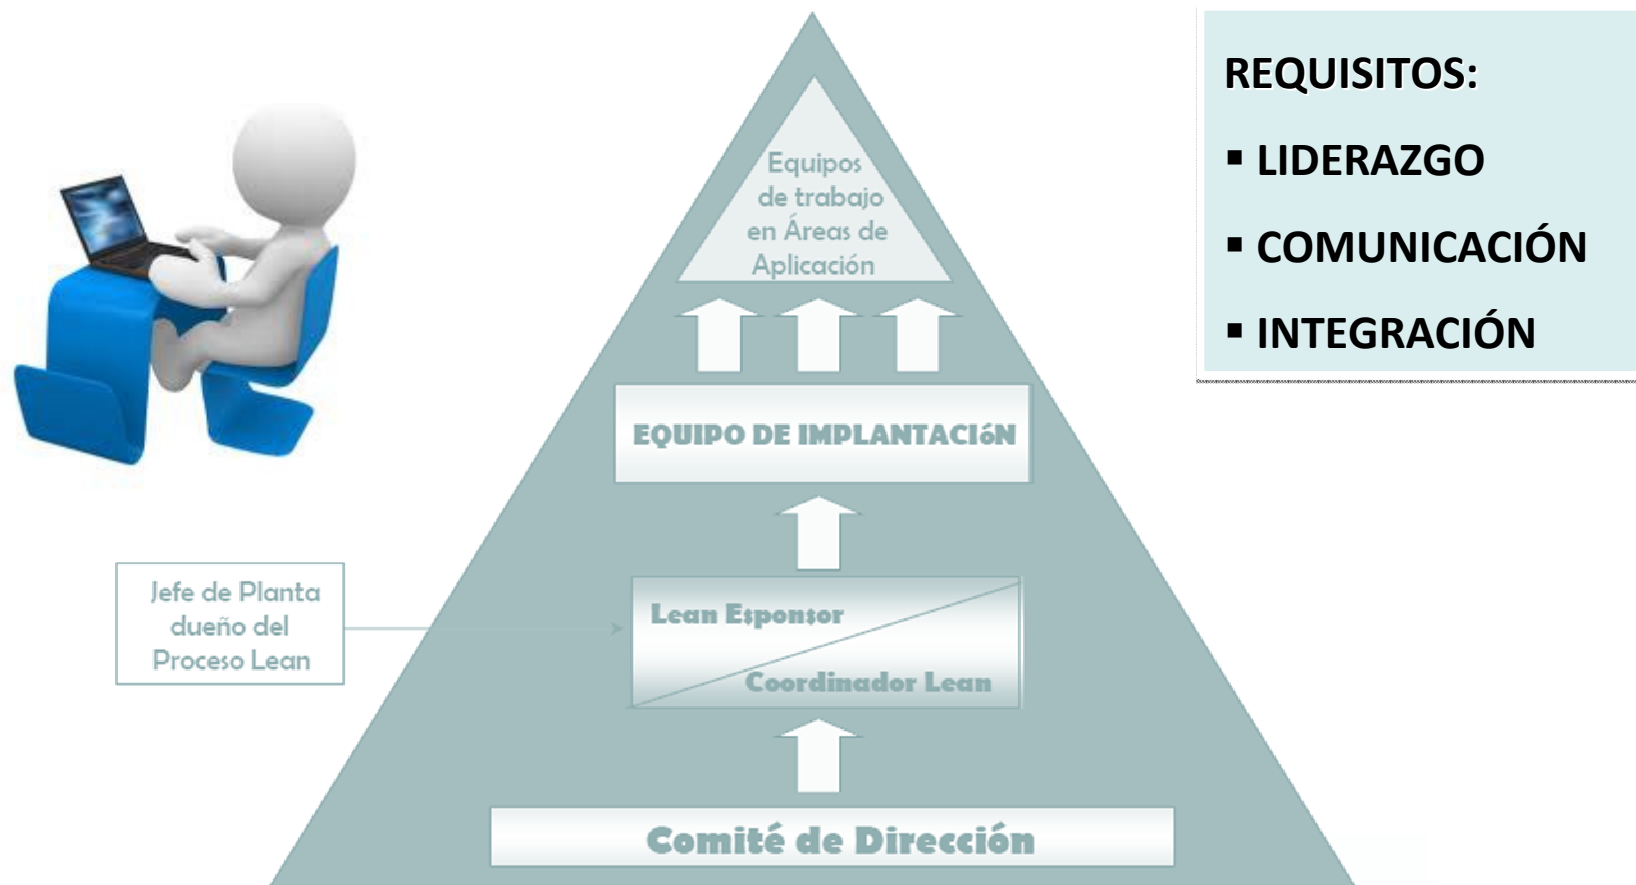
Equipos de trabajo en Áreas de Aplicación

EQUIPO DE IMPLANTACIóN

Lean Esponsor

Coordinador Lean

Comité de Dirección

Jefe de Planta dueño del Proceso Lean

REQUISITOS:

▪ LIDERAZGO

▪ COMUNICACIÓN

▪ INTEGRACIÓN